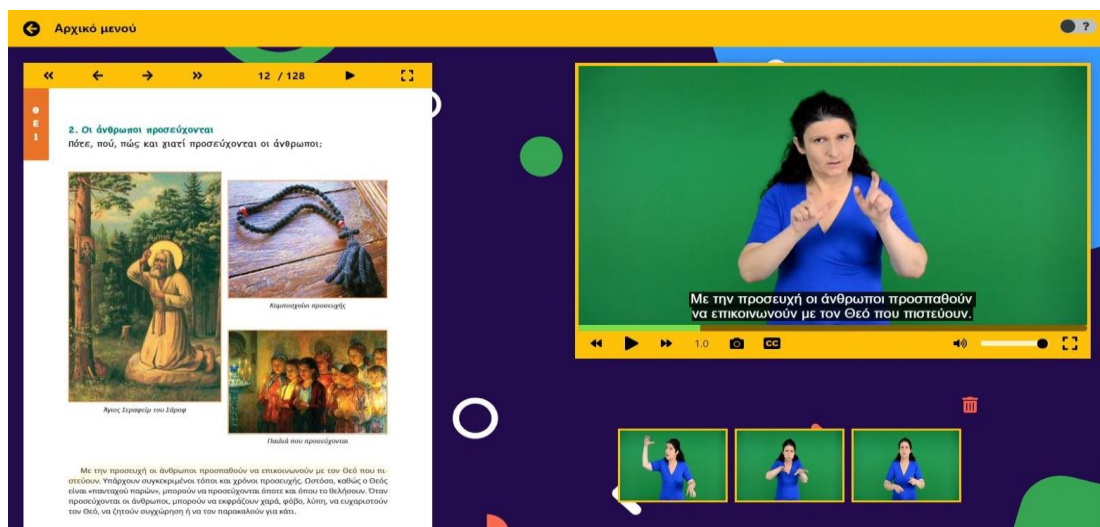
Αρχικό μενού

?

«  ←  →  »  12 / 128  ▶

ΘΕ 1

2. Οι άνθρωποι προσεύχονται
Πότε, πού, πώς και γιατί προσεύχονται οι άνθρωποι;

Κομποσχοίνι προσευχής

Άγιος Σεραφείμ του Σάρωφ

Παιδιά που προσεύχονται

Με την προσευχή οι άνθρωποι προσπαθούν να επικοινωνούν με τον Θεό που πιστεύουν. Υπάρχουν συγκεκριμένοι τόποι και χρόνοι προσευχής. Ωστόσο, καθώς ο Θεός είναι «πανταχού παρών», μπορούν να προσεύχονται όποτε και όπου το θελήσουν. Όταν προσεύχονται οι άνθρωποι, μπορούν να εκφράζουν χαρά, φόβο, λύπη, να ευχαριστούν τον Θεό, να ζητούν συγχώρηση ή να τον παρακαλούν για κάτι.

Με την προσευχή οι άνθρωποι προσπαθούν να επικοινωνούν με τον Θεό που πιστεύουν.

1.0  CC